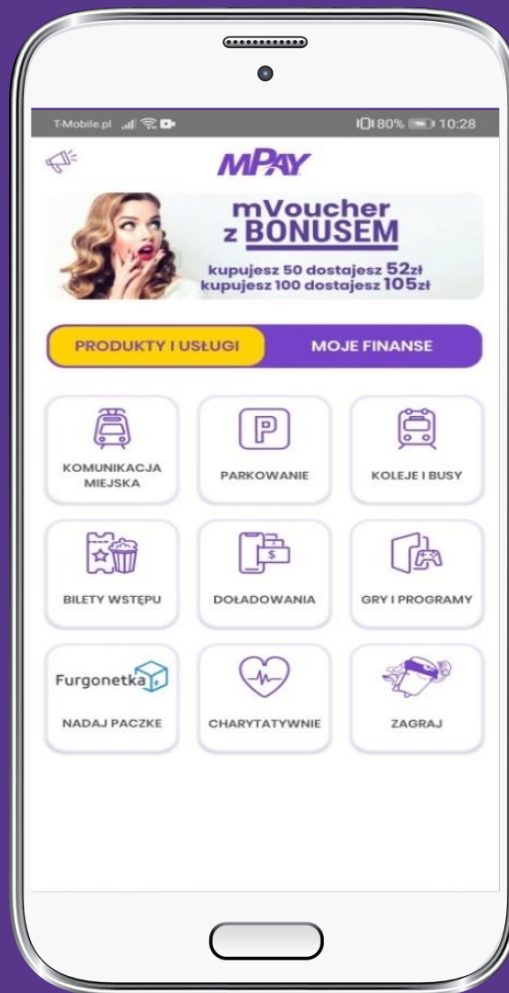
T-Mobile.pl 80% 10:28

MPAY

mVoucher
z BONUSEM
kupujesz 50 dostajesz 52zł
kupujesz 100 dostajesz 105zł

PRODUKTY I USŁUGI
MOJE FINANSE

KOMUNIKACJA MIEJSKA
PARKOWANIE
KOLEJE I BUSY
BILETY WSTĘPU
DOŁADOWANIA
GRY I PROGRAMY
Furgonetka
NADAJ PACZKE
CHARYTATYWNIE
ZAGRAJ